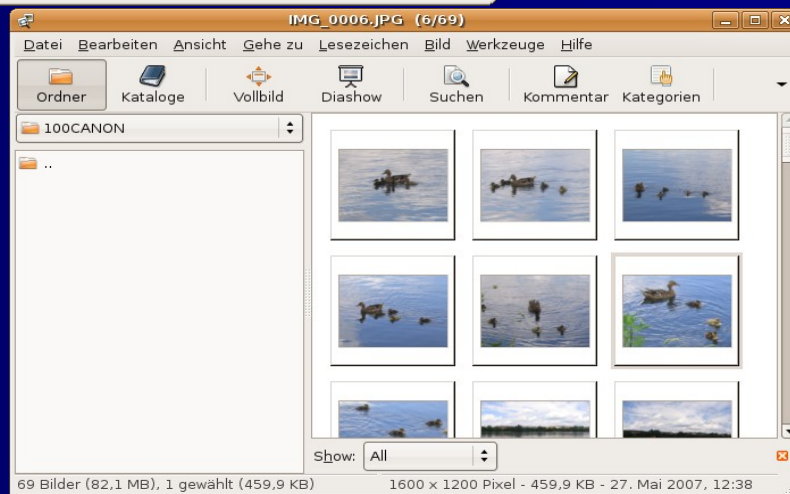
IMG_0006.JPG (6/69)

Datei Bearbeiten Ansicht Gehe zu Lesezeichen Bild Werkzeuge Hilfe

Ordner Kataloge Vollbild Diashow Suchen Kommentar Kategorien

100CANON

..

Show: All

69 Bilder (82,1 MB), 1 gewählt (459,9 KB) 1600 x 1200 Pixel - 459,9 KB - 27. Mai 2007, 12:38